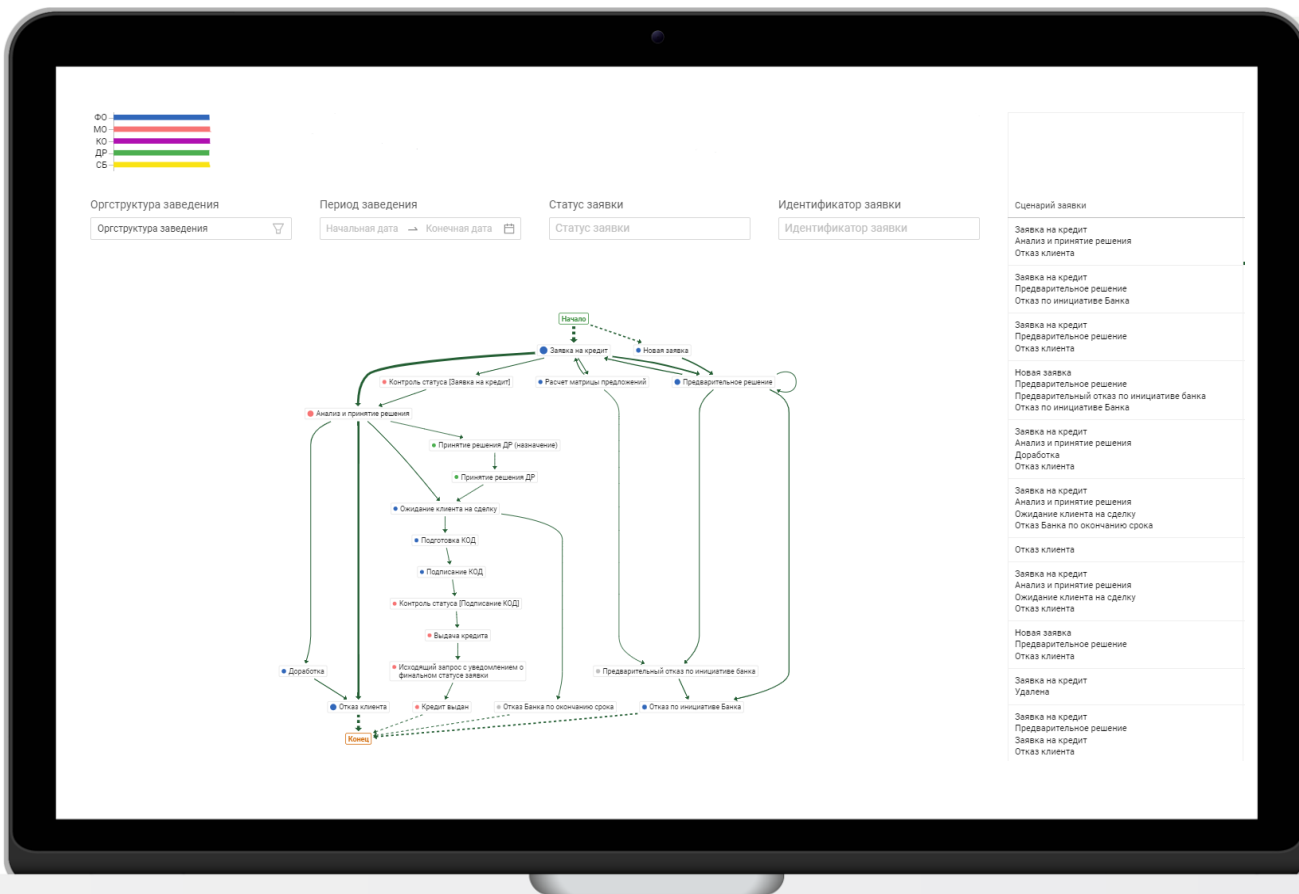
ФО
МО
КО
ДР
СБ

Оргструктура заведения
Оргструктура заведения

Период заведения
Начальная дата → Конечная дата

Статус заявки
Статус заявки

Идентификатор заявки
Идентификатор заявки

Начало
Заявка на кредит
Новая заявка
Контроль статуса [Заявка на кредит]
Расчет матрицы предложений
Предварительное решение
Анализ и принятие решения
Принятие решения ДР (назначение)
Принятие решения ДР
Ожидание клиента на сделку
Подготовка КОД
Подписание КОД
Контроль статуса [Подписание КОД]
Выдача кредита
Исходящий запрос с уведомлением о финальном статусе заявки
Доработка
Предварительный отказ по инициативе банка
Отказ клиента
Кредит выдан
Отказ Банка по окончанию срока
Отказ по инициативе Банка
Конец

Сценарий заявки

Заявка на кредит
Анализ и принятие решения
Отказ клиента

Заявка на кредит
Предварительное решение
Отказ по инициативе Банка

Заявка на кредит
Предварительное решение
Отказ клиента

Новая заявка
Предварительное решение
Предварительный отказ по инициативе банка
Отказ по инициативе Банка

Заявка на кредит
Анализ и принятие решения
Доработка
Отказ клиента

Заявка на кредит
Анализ и принятие решения
Ожидание клиента на сделку
Отказ Банка по окончанию срока

Отказ клиента

Заявка на кредит
Анализ и принятие решения
Ожидание клиента на сделку
Отказ клиента

Новая заявка
Предварительное решение
Отказ клиента

Заявка на кредит
Удалена

Заявка на кредит
Предварительное решение
Заявка на кредит
Отказ клиента